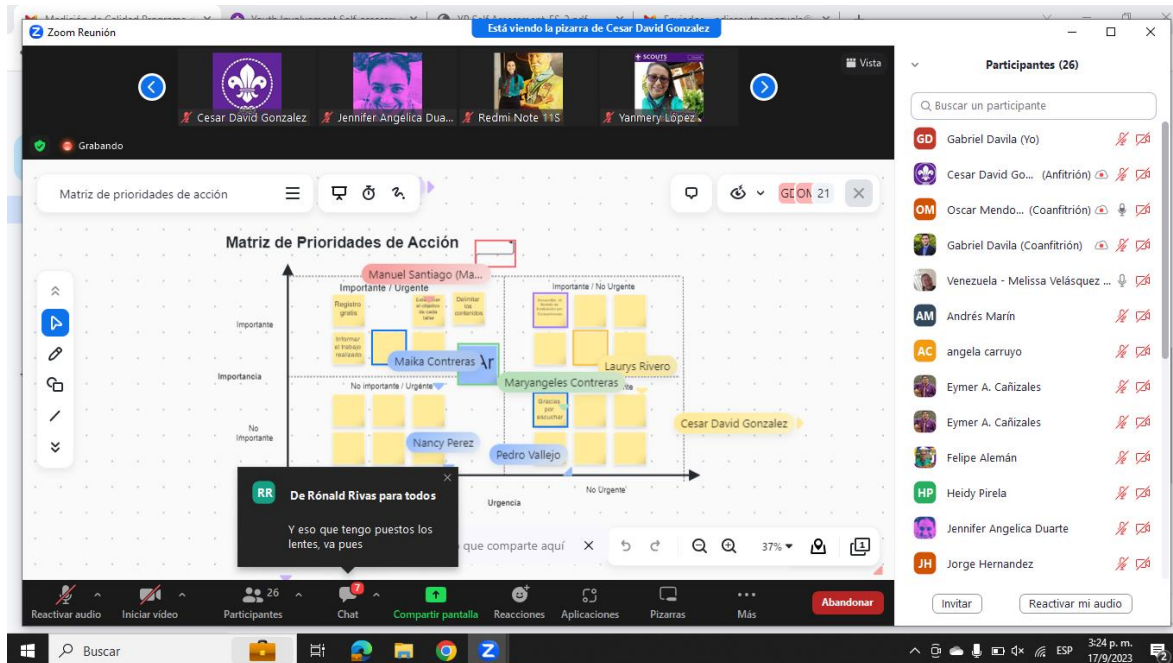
Zoom Reunión

Está viendo la pizarra de Cesar David Gonzalez

Vista

Cesar David Gonzalez
Jennifer Angelica Dua...
Redmi Note 11S
Yanmery López

Grabando

Matriz de prioridades de acción

GD OM 21

Matriz de Prioridades de Acción

Manuel Santiago (Ma...

Importante / Urgente

Importante / No Urgente

Registro gratis

Delimitar los contenidos

Informar el trabajo realizado

Importante

Importancia

Maika Contreras

Laurys Rivero

No importante / Urgente

Maryangeles Contreras

Gracias por escuchar

Cesar David Gonzalez

No Importante

Nancy Perez

Pedro Vallejo

No Urgente

Urgencia

RR De Rónald Rivas para todos

Y eso que tengo puestos los lentes, va pues

que comparte aquí

37%

Reactivar audio
Iniciar video
26 Participantes
7 Chat
Compartir pantalla
Reacciones
Aplicaciones
Pizarras
Más
Abandonar

Participantes (26)

Buscar un participante

GD Gabriel Davila (Yo)
Cesar David Go... (Anfitrión)
OM Oscar Mendo... (Coanfitrión)
Gabriel Davila (Coanfitrión)
Venezuela - Melissa Velásquez ...
AM Andrés Marín
AC angela carruyo
Eymer A. Cañizales
Eymer A. Cañizales
Felipe Alemán
HP Heidy Pirela
Jennifer Angelica Duarte
JH Jorge Hernandez

Invitar
Reactivar mi audio

Buscar

ESP
3:24 p. m.
17/9/2023